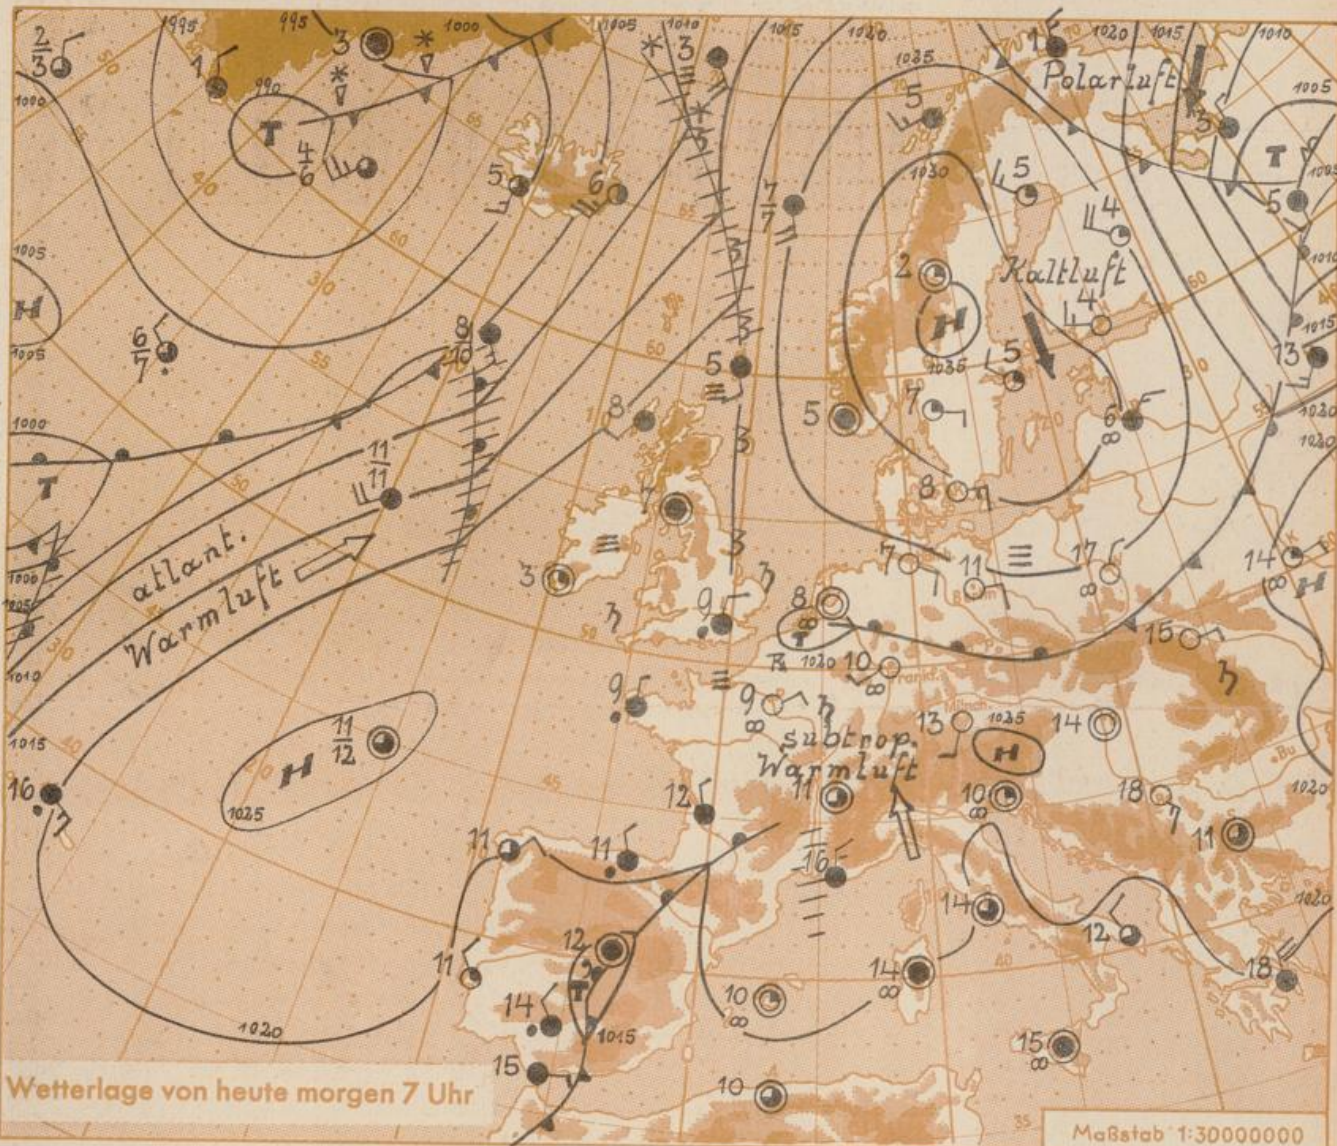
Wetterlage von heute morgen 7 Uhr

Maßstab 1:30000000

Polarluft

Kaltluft

atlant. Warmluft

subtrop. Warmluft

T H H T H T H T H T

995 995 1000 1005 1010 1015 1020 1035 1030 1035 1025 1020 1015 1010 1005 1000 990 1005 1005 1000 1000 1005 1010 1015 1025 1020 1015 1025 1020 1020 1020 1015 1010

$\frac{2}{3}$ 1 3 3 $\frac{4}{6}$ 5 6 $\frac{7}{7}$ 5 1 3 5 2 $\frac{6}{7}$ 8 $\frac{11}{11}$ 5 5 8 5 4 4 5 7 6 13 8 4 3 3 3 7 8 7 11 17 14 3 9 8 10 15 9 9 $\frac{11}{12}$ 16 12 11 13 14 11 10 18 11 11 16 14 12 11 12 14 14 10 15 15 10 18